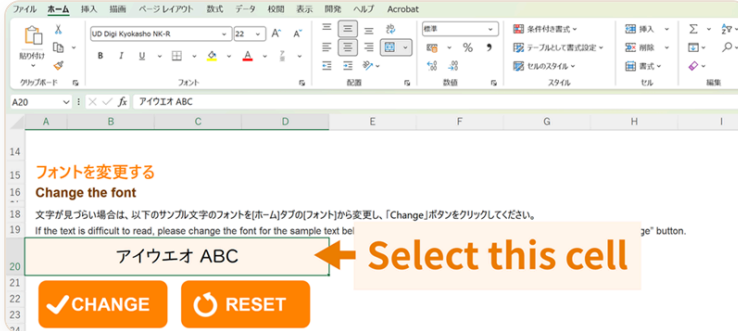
ファイル ホーム 挿入 描画 ページレイアウト 数式 データ 校閲 表示 開発 ヘルプ Acrobat

貼り付け
クリップボード
UD Digi Kyokasho NK-R 22
B I U A
フォント
配置
標準
% ,
数値
条件付き書式
テーブルとして書式設定
セルのスタイル
スタイル
挿入
削除
書式
セル
Σ
編集

A20 fx アイウエオ ABC

A B C D E F G H I

14
15 フォントを変更する
16 Change the font
17
18 文字が見づらい場合は、以下のサンプル文字のフォントを[ホーム]タブの[フォント]から変更し、「Change」ボタンをクリックしてください。
19 If the text is difficult to read, please change the font for the sample text bel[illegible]ge" button.
20 アイウエオ ABC
21
22
23

Select this cell

CHANGE
RESET